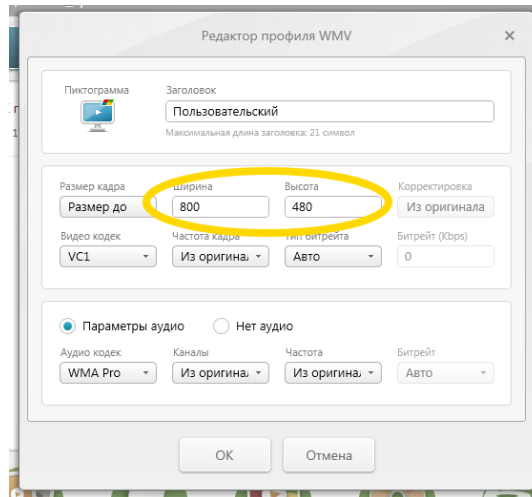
Редактор профиля WMV

×

Пиктограмма

Заголовок

Пользовательский

Максимальная длина заголовка: 21 символ

Размер кадра

Размер до

Ширина

800

Высота

480

Корректировка

Из оригинала

Видео кодек

VC1

Частота кадра

Из оригинал

Тип битрейта

Авто

Битрейт (Kbps)

0

Параметры аудио

Нет аудио

Аудио кодек

WMA Pro

Каналы

Из оригинал

Частота

Из оригинал

Битрейт

Авто

OK

Отмена